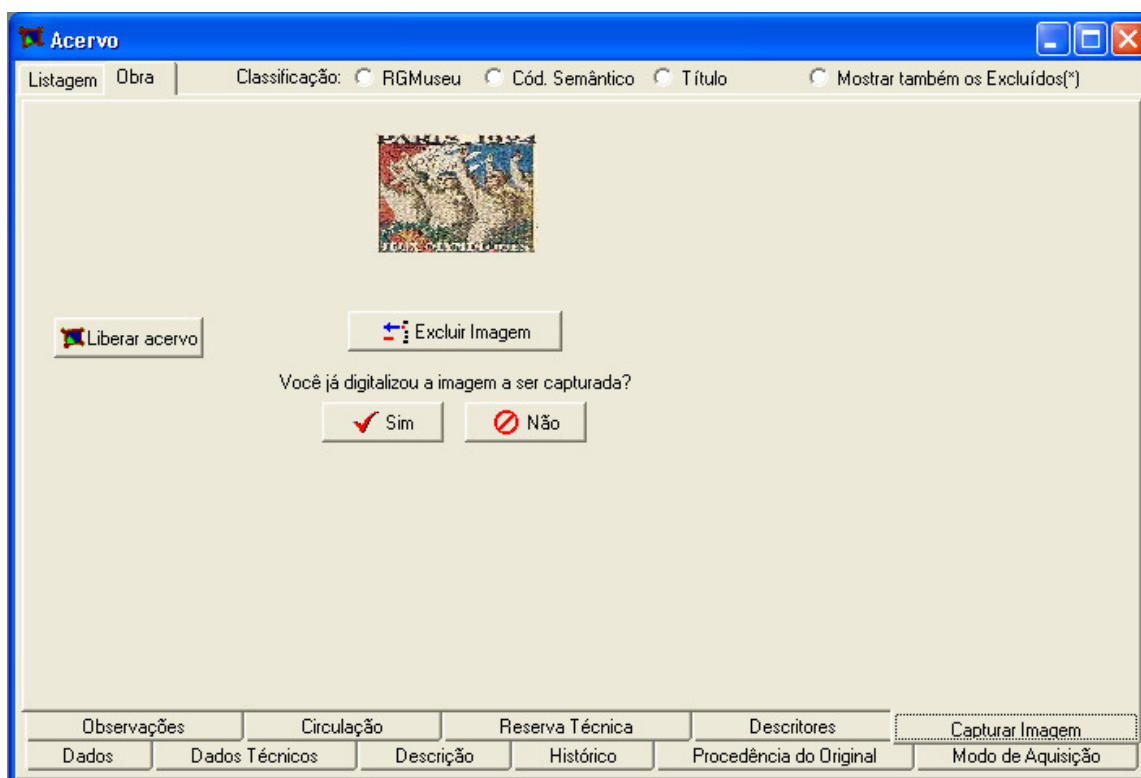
Acervo

Listagem Obra

Classificação: RGMuseu Cód. Semântico Título Mostrar também os Excluídos(*)

PARIS 1934

Liberar acervo

Excluir Imagem

Você já digitalizou a imagem a ser capturada?

Sim Não

Observações Circulação Reserva Técnica Descritores Capturar Imagem

Dados Dados Técnicos Descrição Histórico Procedência do Original Modo de Aquisição